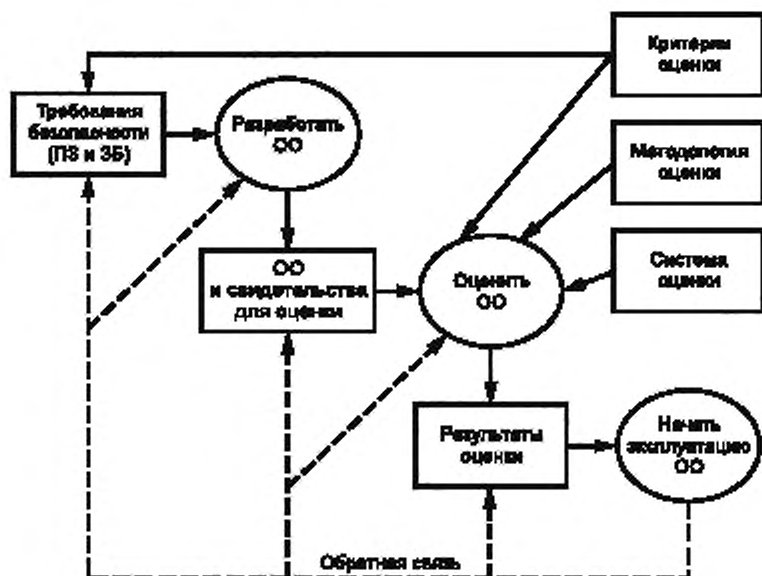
Требования безопасности (ПЗ и ЗБ)

Разработать ОО

Критерии оценки

Методология оценки

ОО и свидетельства для оценки

Оценить ОО

Система оценки

Результаты оценки

Начать эксплуатацию ОО

Обратная связь